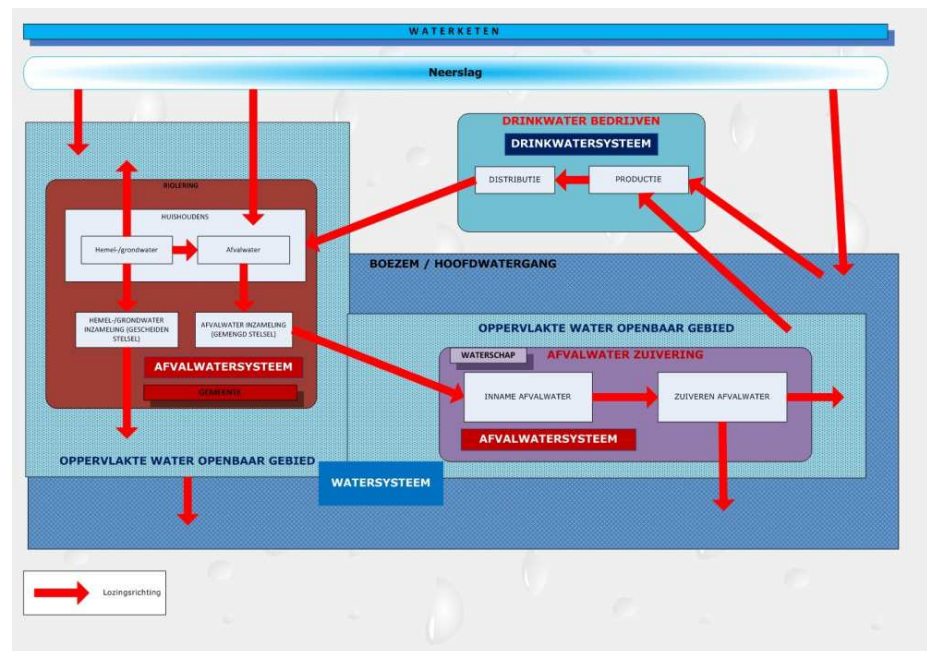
WATERKETEN

Neerslag

DRINKWATER BEDRIJVEN

DRINKWATERSYSTEEM

DISTRIBUTIE

PRODUCTIE

RIOLERING

HUISHOUDENS

Hemel-/grondwater

Afvalwater

BOEZEM / HOOFDWATERGANG

HEMEL-/GRONDWATER INZAMELING (GESCHEIDEN STELSEL)

AFVALWATER INZAMELING (GEMENGD STELSEL)

OPPERVLAKTE WATER OPENBAAR GEBIED

AFVALWATERSYSTEEM

WATERSCHAP

AFVALWATER ZUIVERING

GEMEENTE

INNAME AFVALWATER

ZUIVEREN AFVALWATER

AFVALWATERSYSTEEM

OPPERVLAKTE WATER OPENBAAR GEBIED

WATERSYSTEEM

Lozingsrichting